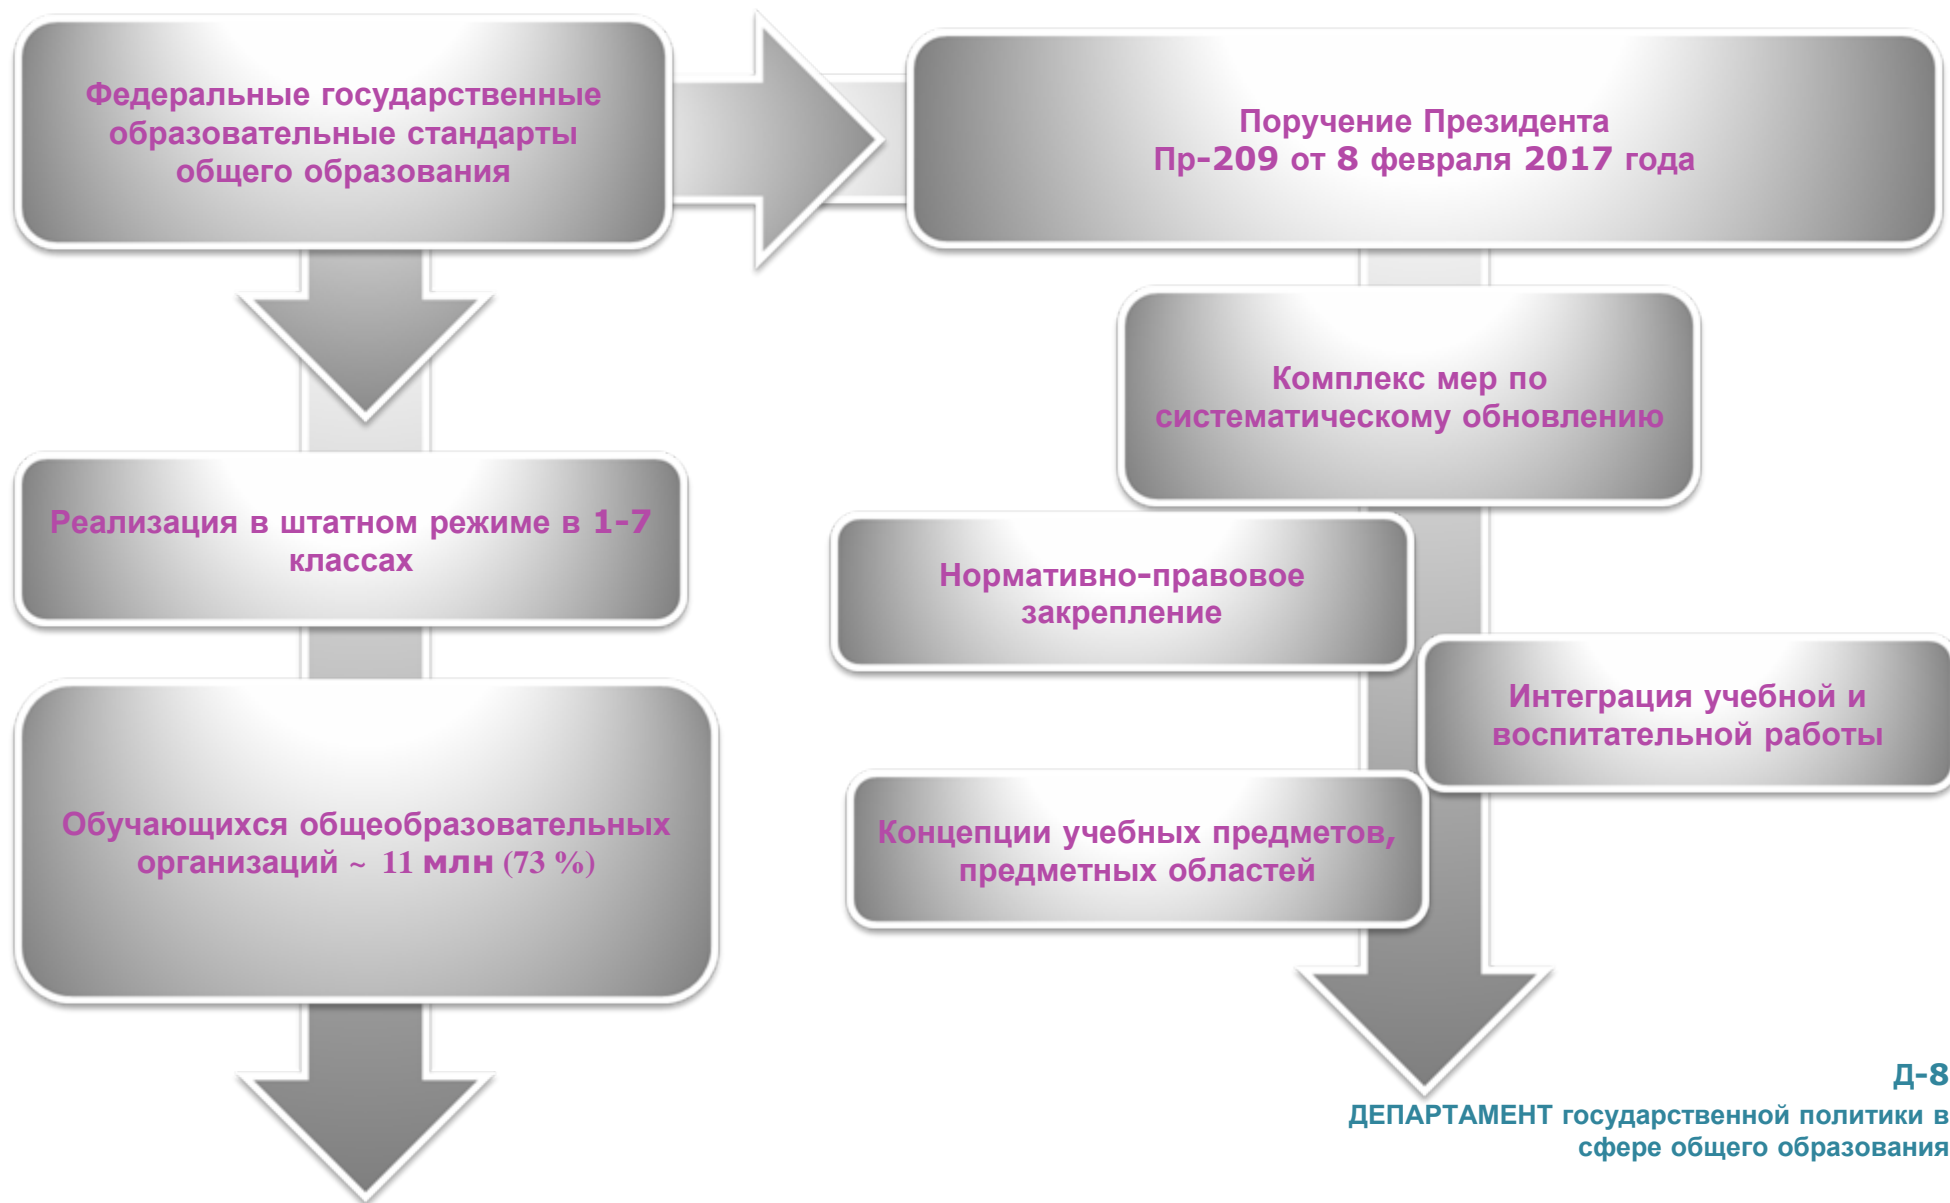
Федеральные государственные образовательные стандарты общего образования

Поручение Президента
Пр-209 от 8 февраля 2017 года

Комплекс мер по систематическому обновлению

Реализация в штатном режиме в 1-7 классах

Нормативно-правовое закрепление

Интеграция учебной и воспитательной работы

Обучающихся общеобразовательных организаций ~ 11 млн (73 %)

Концепции учебных предметов, предметных областей

Д-8
ДЕПАРТАМЕНТ государственной политики в сфере общего образования